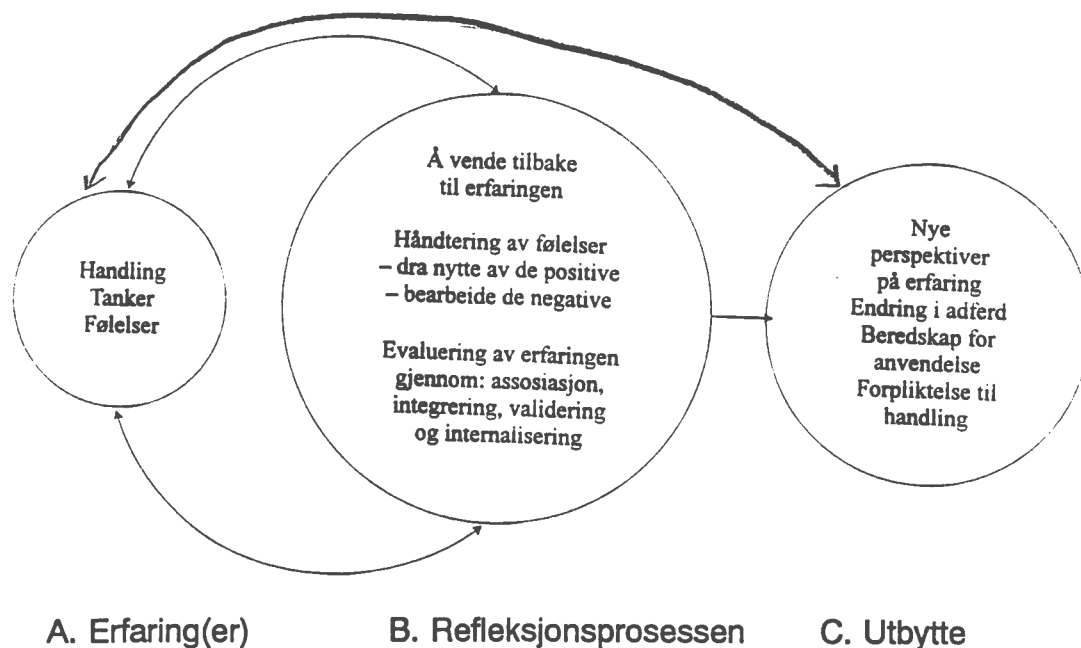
Handling
Tanker
Følelser

Å vende tilbake
til erfaringen

Håndtering av følelser
– dra nytte av de positive
– bearbeide de negative

Evaluering av erfaringen
gjennom: assosiasjon,
integrering, validering
og internalisering

Nye
perspektiver
på erfaring
Endring i adferd
Beredskap for
anvendelse
Forpliktelse til
handling

A. Erfaring(er)

B. Refleksjonsprosessen

C. Utbytte